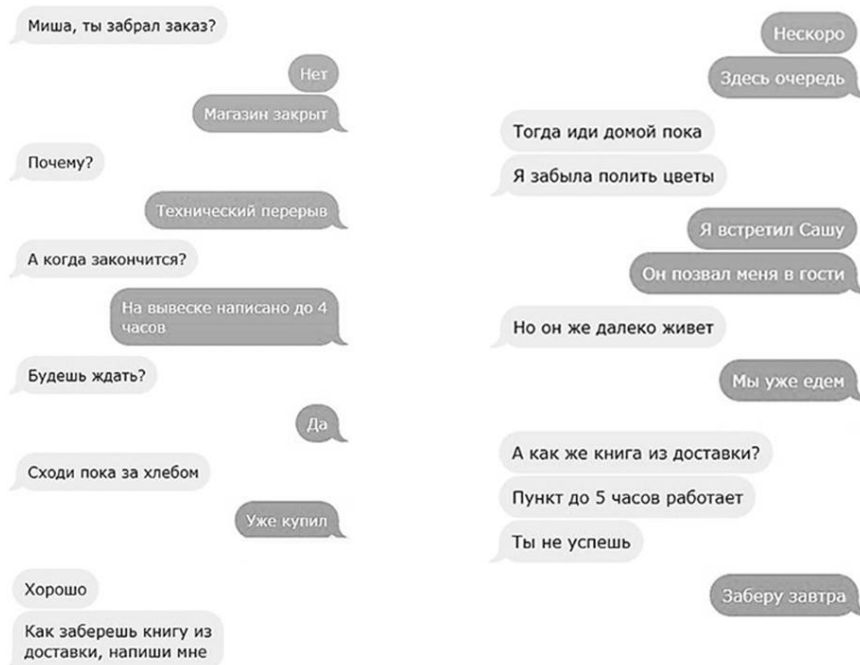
Миша, ты забрал заказ?

Нет

Магазин закрыт

Почему?

Технический перерыв

А когда закончится?

На вывеске написано до 4 часов

Будешь ждать?

Да

Сходи пока за хлебом

Уже купил

Хорошо

Как заберешь книгу из доставки, напиши мне

Нескоро

Здесь очередь

Тогда иди домой пока

Я забыла полить цветы

Я встретил Сашу

Он позвал меня в гости

Но он же далеко живет

Мы уже едем

А как же книга из доставки?

Пункт до 5 часов работает

Ты не успешь

Заберу завтра